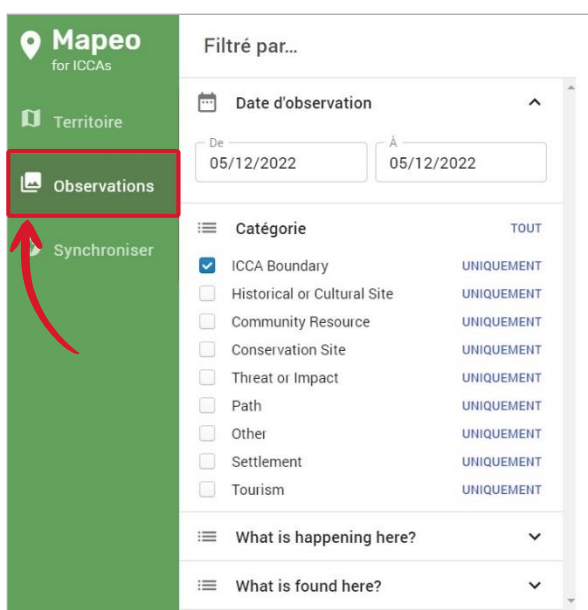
Mapeo
for ICCAs

Territoire

Observations

Synchroniser

Filtré par...

Date d'observation

De
05/12/2022

À
05/12/2022

Catégorie TOUT

ICCA Boundary UNIQUEMENT
Historical or Cultural Site UNIQUEMENT
Community Resource UNIQUEMENT
Conservation Site UNIQUEMENT
Threat or Impact UNIQUEMENT
Path UNIQUEMENT
Other UNIQUEMENT
Settlement UNIQUEMENT
Tourism UNIQUEMENT

What is happening here?

What is found here?